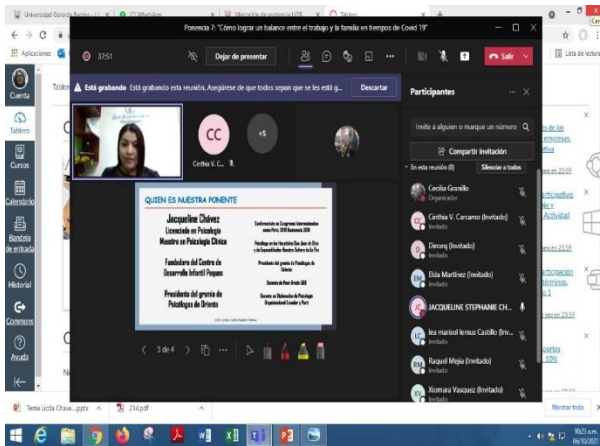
Universidad Gerardo Barrios | Microsoft Teams | Migración de asistencia LCE | Tablero

Aplicaciones | Lista de lectura

Ponencia 7: "Cómo lograr un balance entre el trabajo y la familia en tiempos de Covid 19"

37:51

Dejar de presentar

Salir

Cuenta

Tablero

Cursos

Calendario

Bandeja de entrada

Historial

Commons

Ayuda

Está grabando Está grabando esta reunión. Asegúrese de que todos sepan que se les está g...

Descartar

CC

+5

Cinthia V. C...

QUIEN ES NUESTRA PONENTE

Jacqueline Chávez

Licenciada en Psicología

Maestra en Psicología Clínica

Fundadora del Centro de Desarrollo Infantil Peques

Presidenta del gremio de Psicólogos de Oriente

Conferencista en Congresos Internacionales

Psicóloga en los Hospitales San Juan de Dios y de Especialidades Nuestra Señora de la Paz

Presidenta del gremio de Psicólogos de Oriente

Docente de Post Grado UES

Docente en Diplomados de Psicología Organizacional Ecuador y Perú

3 de 4

Participantes

Invite a alguien o marque un número

Compartir invitación

En esta reunión (8)

Silenciar a todos

Cecilia Granillo
Organizador

Cinthia V. Carcamo (Invitado)
Invitado

Dinorq (Invitado)
Invitado

Elda Martinez (Invitado)
Invitado

JACQUELINE STEPHANIE CH...

lea marisol lemus Castillo (Inv...
Invitado

Raquel Mejia (Invitado)
Invitado

Xiomara Vasquez (Invitado)
Invitado

Tema Licda Chave....pptx

214.pdf

Mostrar todo

10:23 a.m.
06/10/2021